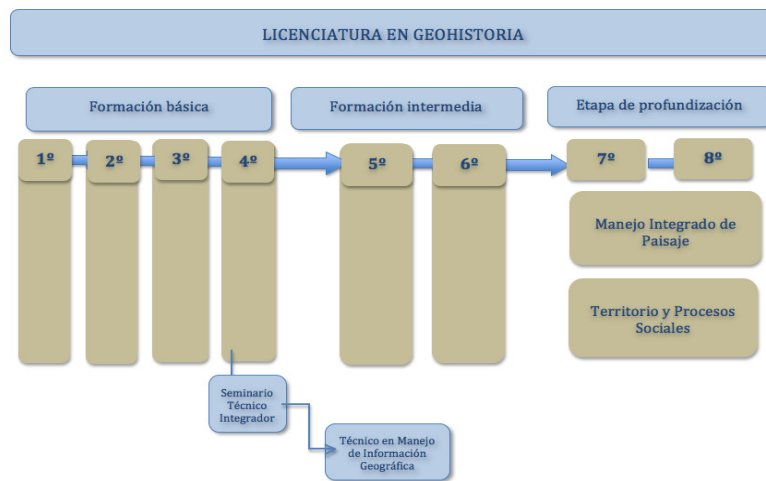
LICENCIATURA EN GEOHISTORIA

Formación básica

Formación intermedia

Etapa de profundización

1º

2º

3º

4º

5º

6º

7º

8º

Manejo Integrado de Paisaje

Territorio y Procesos Sociales

Seminario Técnico Integrador

Técnico en Manejo de Información Geográfica